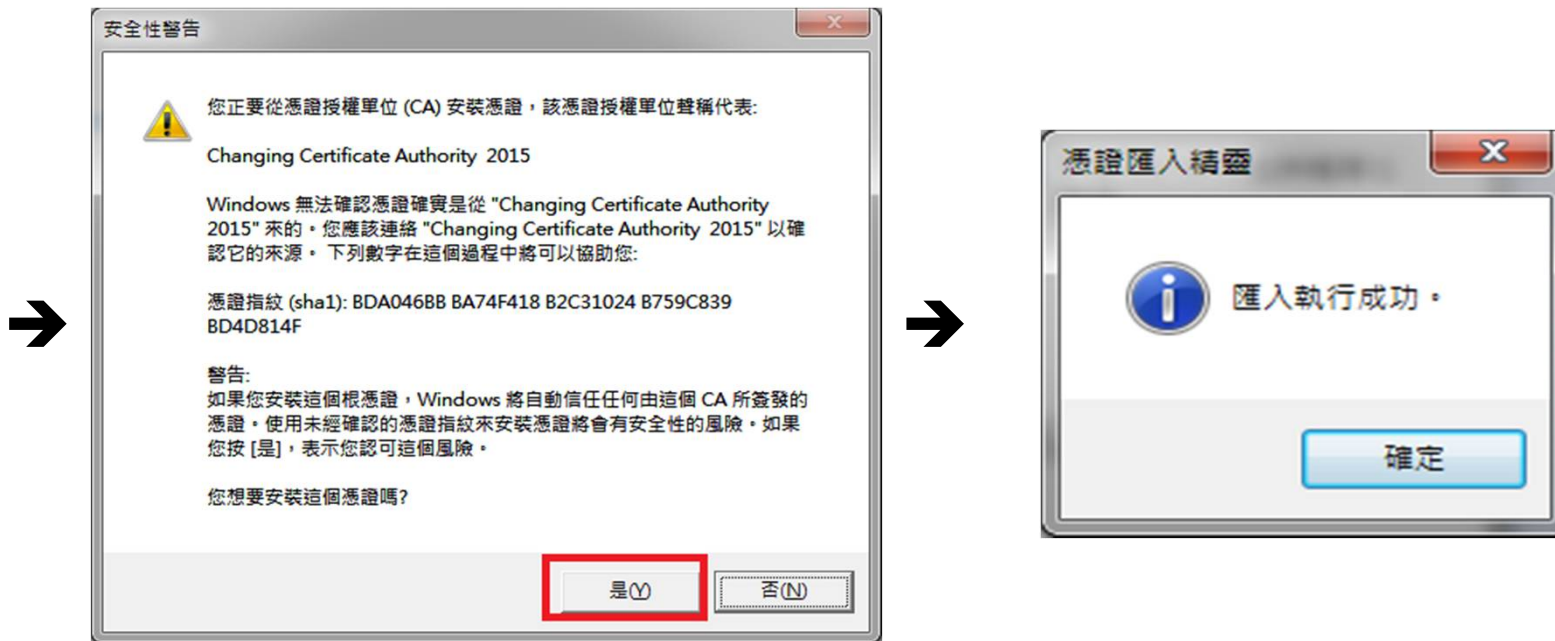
安全性警告

您正要從憑證授權單位 (CA) 安裝憑證，該憑證授權單位聲稱代表:

Changing Certificate Authority 2015

Windows 無法確認憑證確實是從 "Changing Certificate Authority 2015" 來的。您應該連絡 "Changing Certificate Authority 2015" 以確認它的來源。 下列數字在這個過程中將可以協助您:

憑證指紋 (sha1): BDA046BB BA74F418 B2C31024 B759C839 BD4D814F

警告:
如果您安裝這個根憑證，Windows 將自動信任任何由這個 CA 所簽發的憑證。使用未經確認的憑證指紋來安裝憑證將會有安全性的風險。如果您按 [是]，表示您認可這個風險。

您想要安裝這個憑證嗎?

是(Y) 否(N)

憑證匯入精靈

匯入執行成功。

確定